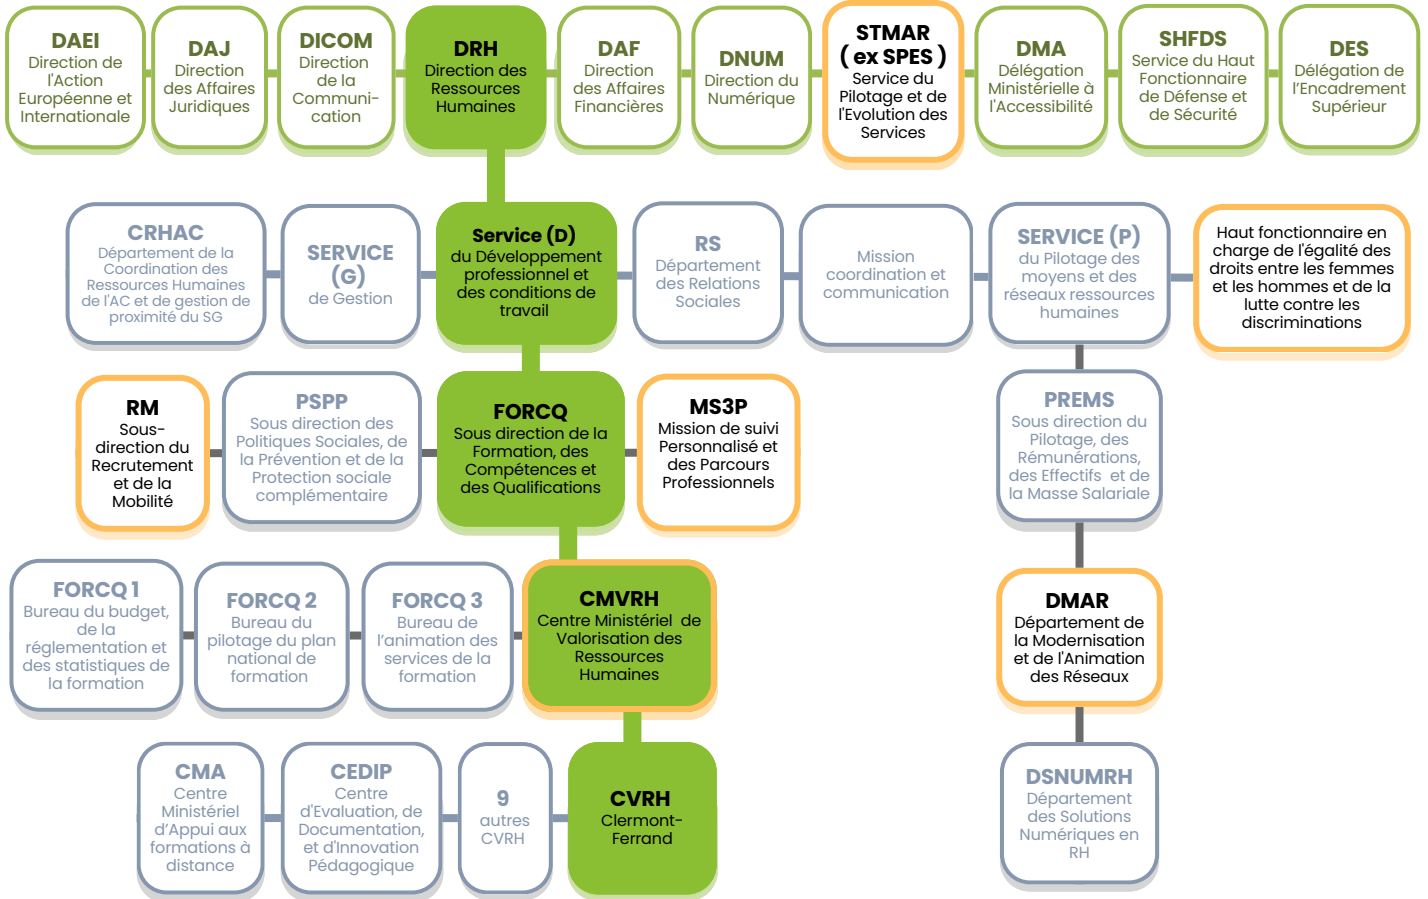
DAEI
Direction de l'Action Européenne et Internationale

DAJ
Direction des Affaires Juridiques

DICOM
Direction de la Communication

DRH
Direction des Ressources Humaines

DAF
Direction des Affaires Financières

DNUM
Direction du Numérique

STMAR
( ex SPES )
Service du Pilotage et de l'Evolution des Services

DMA
Délégation Ministérielle à l'Accessibilité

SHFDS
Service du Haut Fonctionnaire de Défense et de Sécurité

DES
Délégation de l'Encadrement Supérieur

CRHAC
Département de la Coordination des Ressources Humaines de l'AC et de gestion de proximité du SG

SERVICE (G)
de Gestion

Service (D)
du Développement professionnel et des conditions de travail

RS
Département des Relations Sociales

Mission coordination et communication

SERVICE (P)
du Pilotage des moyens et des réseaux ressources humaines

Haut fonctionnaire en charge de l'égalité des droits entre les femmes et les hommes et de la lutte contre les discriminations

RM
Sous-direction du Recrutement et de la Mobilité

PSPP
Sous direction des Politiques Sociales, de la Prévention et de la Protection sociale complémentaire

FORCQ
Sous direction de la Formation, des Compétences et des Qualifications

MS3P
Mission de suivi Personnalisé et des Parcours Professionnels

PREMS
Sous direction du Pilotage, des Rémunérations, des Effectifs et de la Masse Salariale

FORCQ 1
Bureau du budget, de la réglementation et des statistiques de la formation

FORCQ 2
Bureau du pilotage du plan national de formation

FORCQ 3
Bureau de l'animation des services de la formation

CMVRH
Centre Ministériel de Valorisation des Ressources Humaines

DMAR
Département de la Modernisation et de l'Animation des Réseaux

CMA
Centre Ministériel d'Appui aux formations à distance

CEDIP
Centre d'Evaluation, de Documentation, et d'Innovation Pédagogique

9
autres CVRH

CVRH
Clermont-Ferrand

DSNUMRH
Département des Solutions Numériques en RH